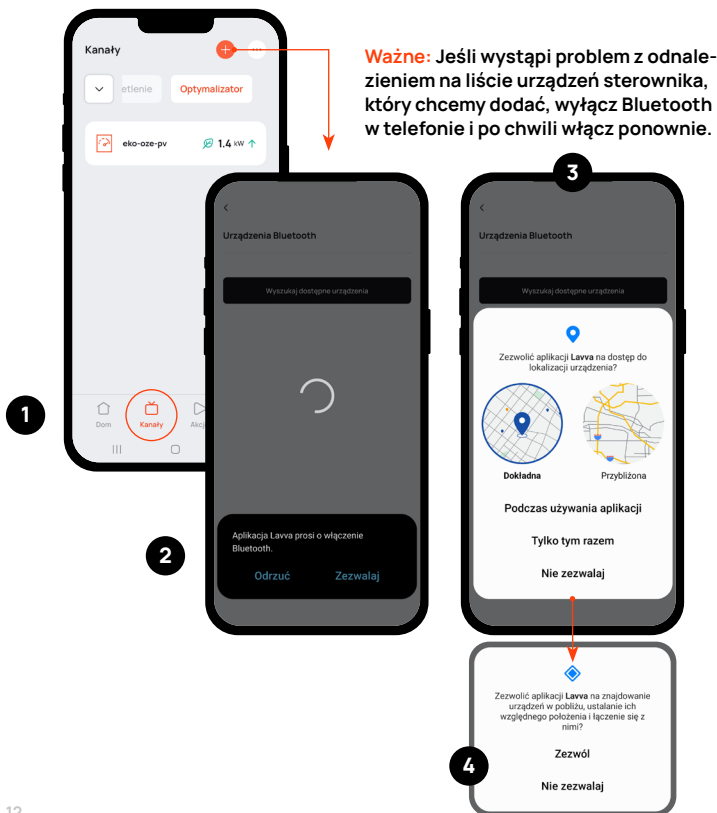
Ważne: Jeśli wystąpi problem z odnalezieniem na liście urządzeń sterownika, który chcemy dodać, wyłącz Bluetooth w telefonie i po chwili włącz ponownie.

Kanały

etlenie

Optymalizator

eko-oze-pv

1.4 kW

Dom

Kanały

Akcj

1

Urządzenia Bluetooth

Wyszukaj dostępne urządzenia

Aplikacja Lavva prosi o włączenie Bluetooth.

Odrzuć

Zezwalaj

2

3

Urządzenia Bluetooth

Wyszukaj dostępne urządzenia

Zezwolić aplikacji Lavva na dostęp do lokalizacji urządzenia?

Dokładna

Przybliżona

Podczas używania aplikacji

Tylko tym razem

Nie zezwalaj

Zezwolić aplikacji Lavva na znajdowanie urządzeń w pobliżu, ustalanie ich względnego położenia i łączenie się z nimi?

Zezwól

Nie zezwalaj

4

12